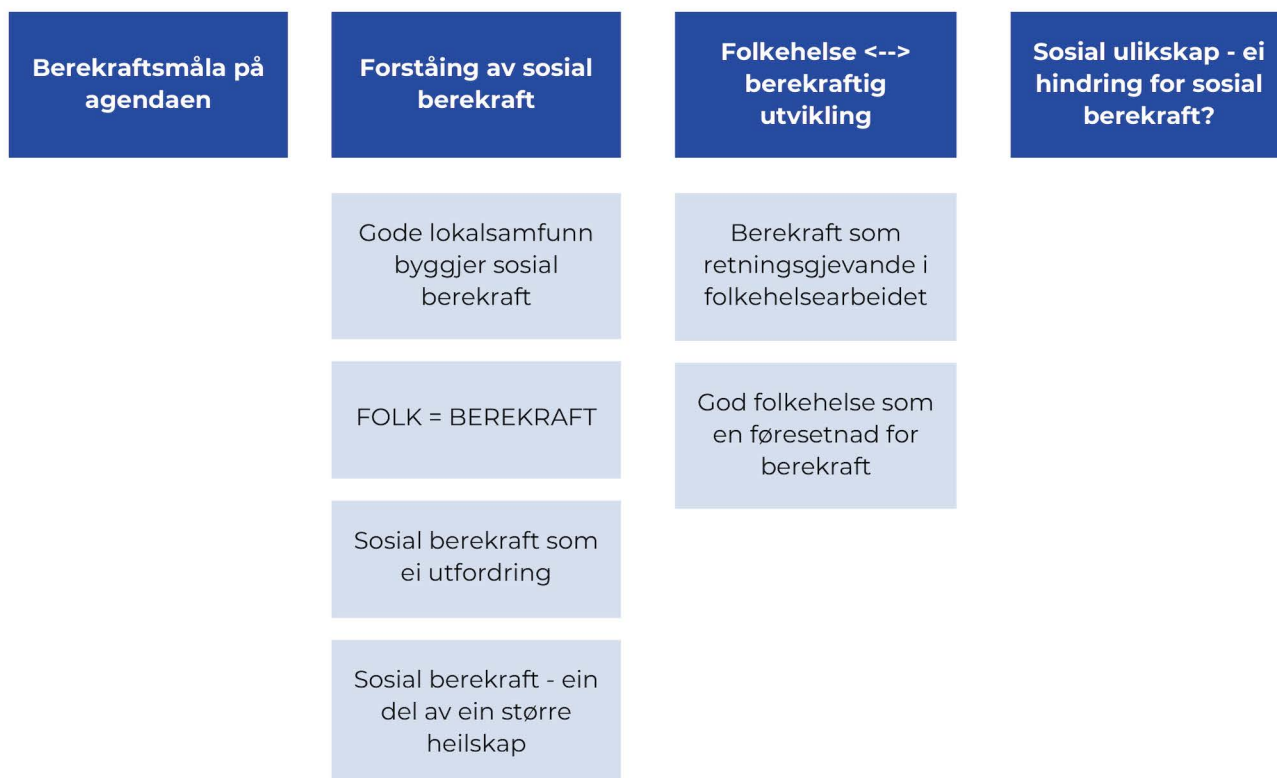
Berekraftsmåla på agendaen

Forståing av sosial berekraft

Gode lokalsamfunn byggjer sosial berekraft

FOLK = BEREKRAFT

Sosial berekraft som ei utfordring

Sosial berekraft - ein del av ein større heilskap

Folkehelse <--> berekraftig utvikling

Berekraft som retningsgjevande i folkehelsearbeidet

God folkehelse som en føresetnad for berekraft

Sosial ulikskap - ei hindring for sosial berekraft?